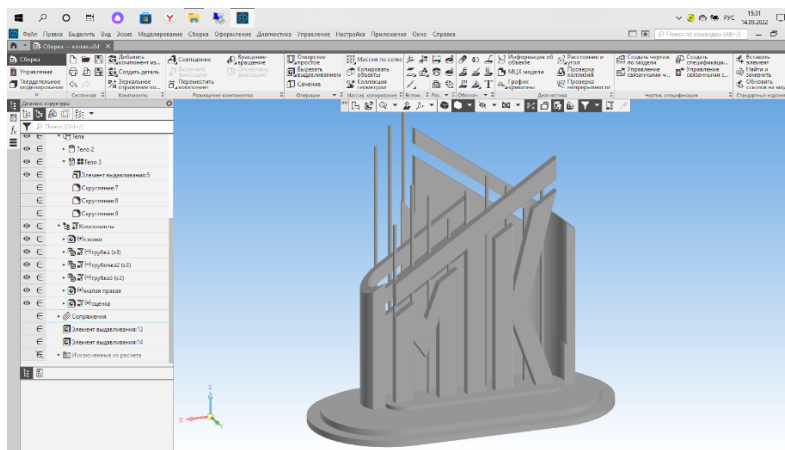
РУС 15:31 14.09.2022

Файл Правка Выделить Вид Эскиз Моделирование Сборка Оформление Диагностика Управление Настройка Приложения Окно Справка

Поиск по командам (Alt+/)

Сборка — колон.a3d

Сборка
Управление
Твердотельное моделирование

Добавить компонент из...
Создать деталь
Зеркальное отражение ко...
Системная
Компоненты

Совпадение
Переместить компонент
Размещение компонентов

Вращение-вращение

Отверстие простое
Выдавить выделяемые
Сечение
Операции

Массив по сетке
Копировать объекты
Компоновка геометрии
Массив, копирование

Информация об объекте
МЦХ модели
График кривизны
Расстояние и угол
Проверка коллизий
Проверка непрерывности
Диагностика

Создать чертеж по модели
Управление связанными ч...
Создать спецификацию
Управление связанными с...
Чертеж, спецификация

Вставить элемент
Найти и заменить
Обновить ссылки на мод...
Стандартные изделия

Дерево структуры

Поиск (Ctrl+F)

Тела
Тело 2
Тело 3
Элемент выделывания:5
Скругление:7
Скругление:8
Скругление:9
Компоненты
(ч)Основа
(ч)Трубка (x8)
(ч)Трубочка2 (x3)
(ч)Трубочка3 (x3)
(ч)малое правая
(ч)щека
Сопряжения
Элемент выделывания:13
Элемент выделывания:14
Исключенные из расчета

Z
X
Y